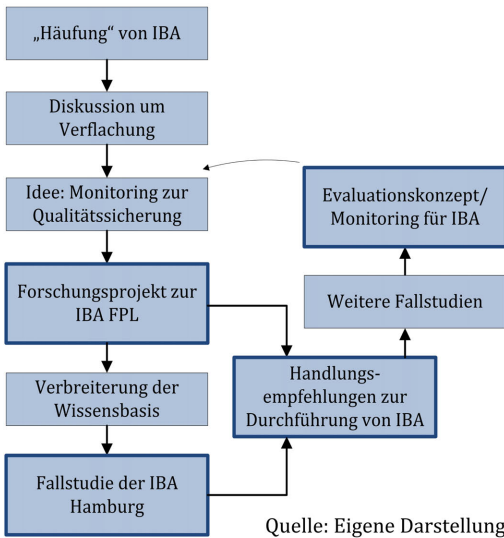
„Häufung“ von IBA

Diskussion um Verflachung

Idee: Monitoring zur Qualitätssicherung

Forschungsprojekt zur IBA FPL

Verbreiterung der Wissensbasis

Fallstudie der IBA Hamburg

Evaluationskonzept/ Monitoring für IBA

Weitere Fallstudien

Handlungsempfehlungen zur Durchführung von IBA

Quelle: Eigene Darstellung